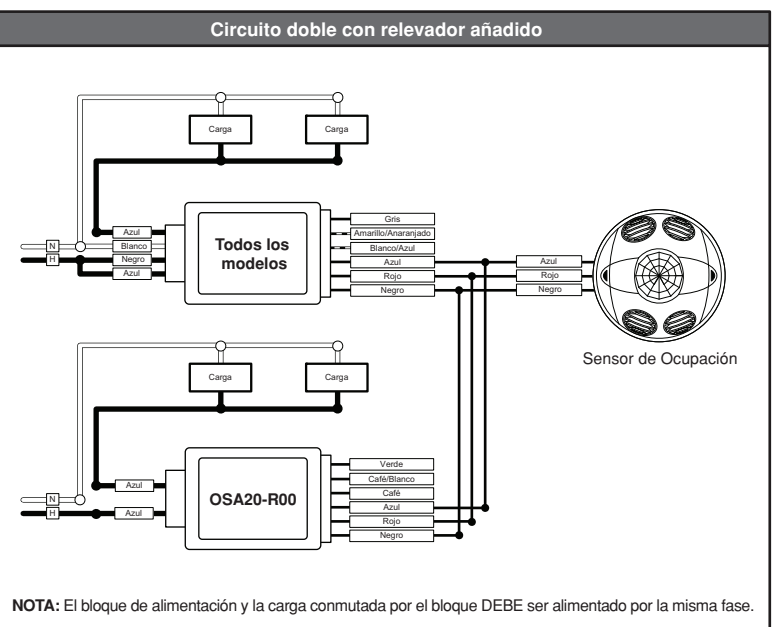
Circuito doble con relevador añadido

Carga
Carga

Azul
Blanco
Negro
Azul
N
H

Todos los modelos

Gris
Amarillo/Anaranjado
Blanco/Azul
Azul
Rojo
Negro

Azul
Rojo
Negro

Sensor de Ocupación

Carga
Carga

N
H
Azul
Azul

OSA20-R00

Verde
Café/Blanco
Café
Azul
Rojo
Negro

**NOTA:** El bloque de alimentación y la carga conmutada por el bloque DEBE ser alimentado por la misma fase.